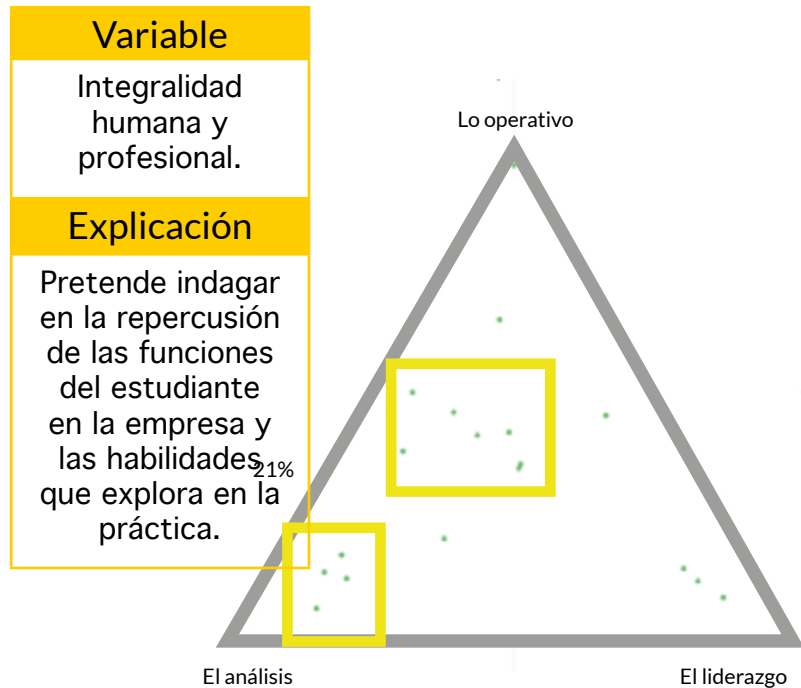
Variable

Integralidad humana y profesional.

Explicación

Pretende indagar en la repercusión de las funciones del estudiante en la empresa y las habilidades que explora en la práctica.

21%

Lo operativo

El análisis

El liderazgo